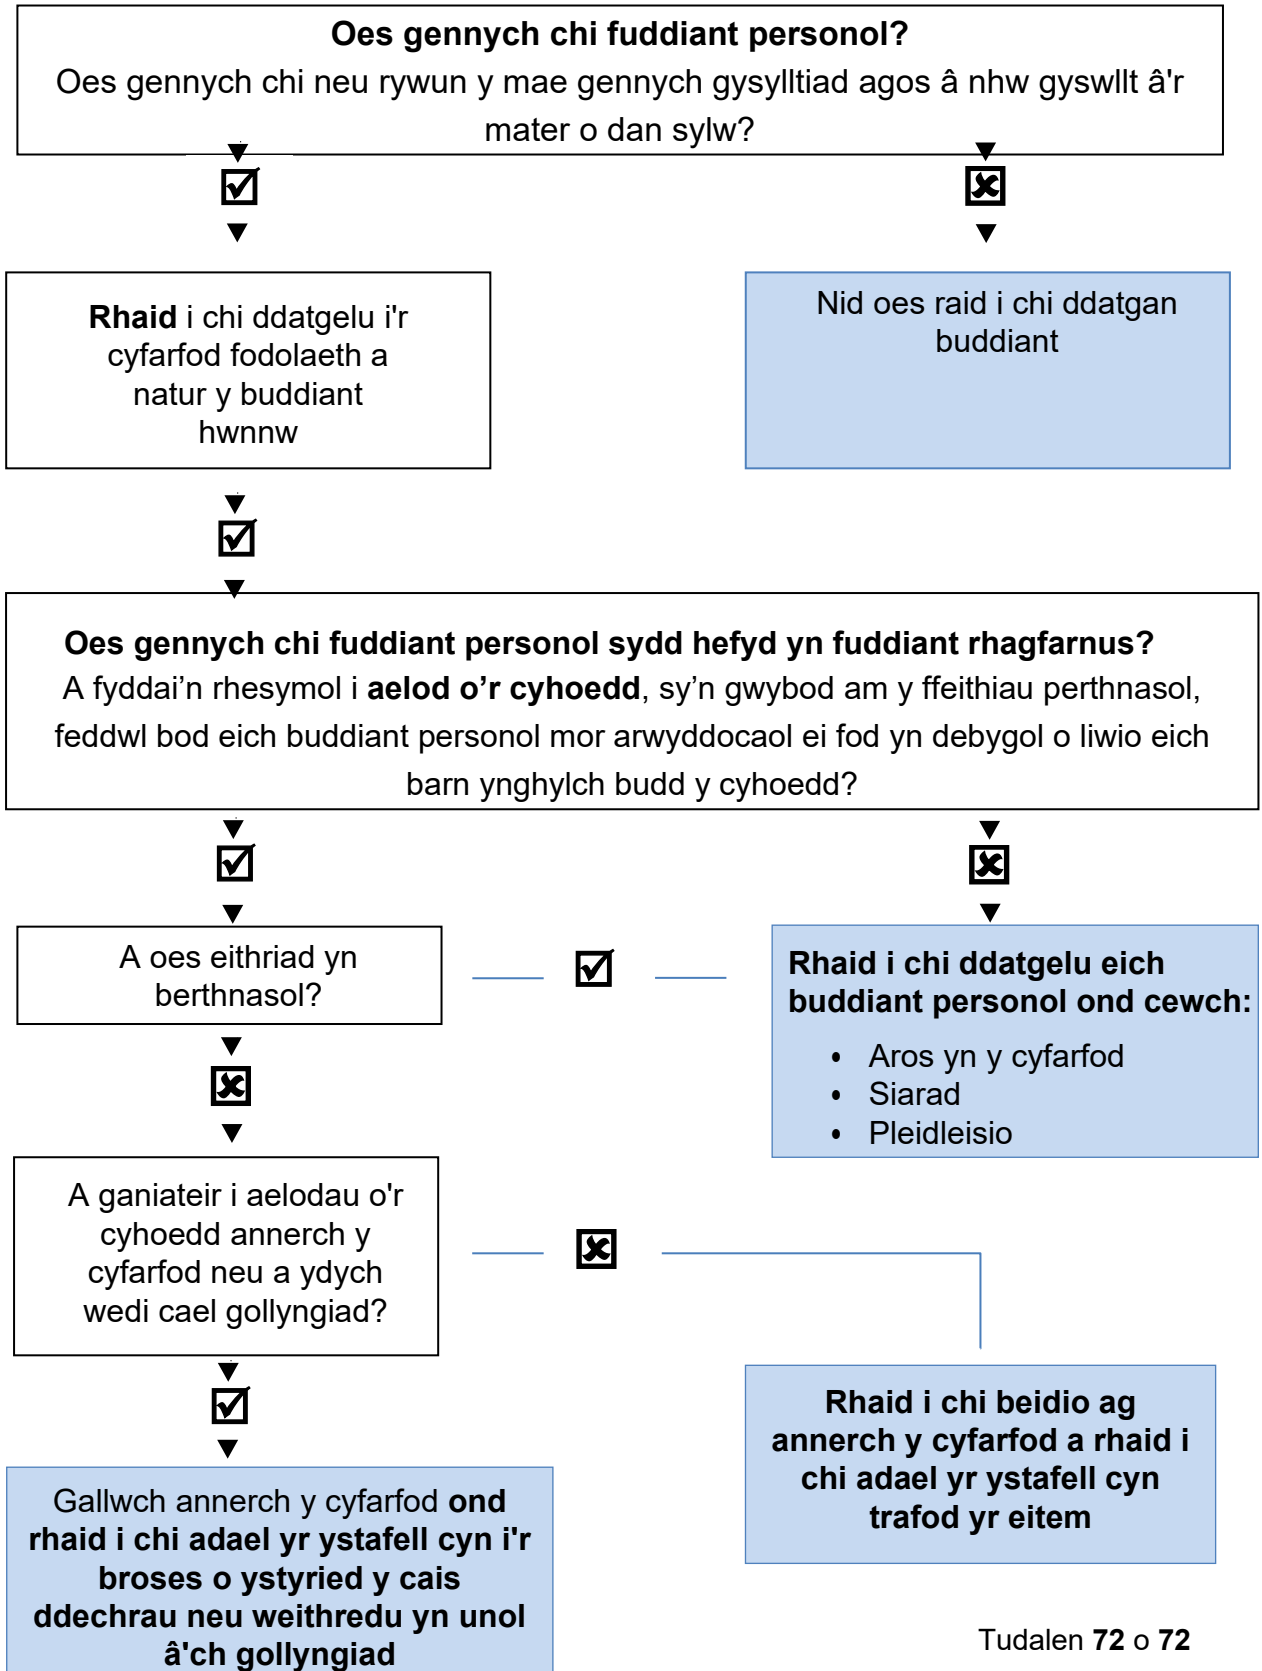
**Oes gennych chi fuddiant personol?**
Oes gennych chi neu rywun y mae gennych gysylltiad agos â nhw gyswllt â'r mater o dan sylw?

**Rhaid** i chi ddatgelu i'r cyfarfod fodolaeth a natur y buddiant hwnnw

Nid oes raid i chi ddatgan buddiant

**Oes gennych chi fuddiant personol sydd hefyd yn fuddiant rhagfarnus?**
A fyddai'n rhesymol i **aelod o'r cyhoedd**, sy'n gwybod am y ffeithiau perthnasol, feddwl bod eich buddiant personol mor arwyddocaol ei fod yn debygol o liwio eich barn ynghylch budd y cyhoedd?

A oes eithriad yn berthnasol?

**Rhaid i chi ddatgelu eich buddiant personol ond cewch:**
- Aros yn y cyfarfod
- Siarad
- Pleidleisio

A ganiateir i aelodau o'r cyhoedd annerch y cyfarfod neu a ydych wedi cael gollyngiad?

**Rhaid i chi beidio ag annerch y cyfarfod a rhaid i chi adael yr ystafell cyn trafod yr eitem**

Gallwch annerch y cyfarfod **ond rhaid i chi adael yr ystafell cyn i'r broses o ystyried y cais ddechrau neu weithredu yn unol â'ch gollyngiad**

Tudalen **72** o **72**